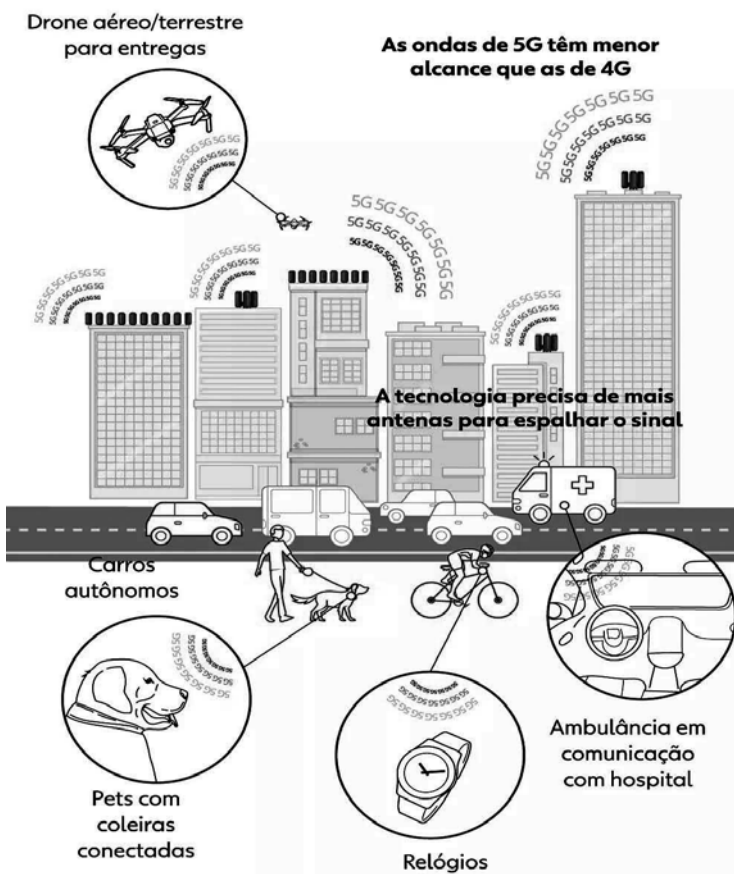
Drone aéreo/terrestre para entregas

As ondas de 5G têm menor alcance que as de 4G

A tecnologia precisa de mais antenas para espalhar o sinal

Carros autônomos

Pets com coleiras conectadas

Relógios

Ambulância em comunicação com hospital